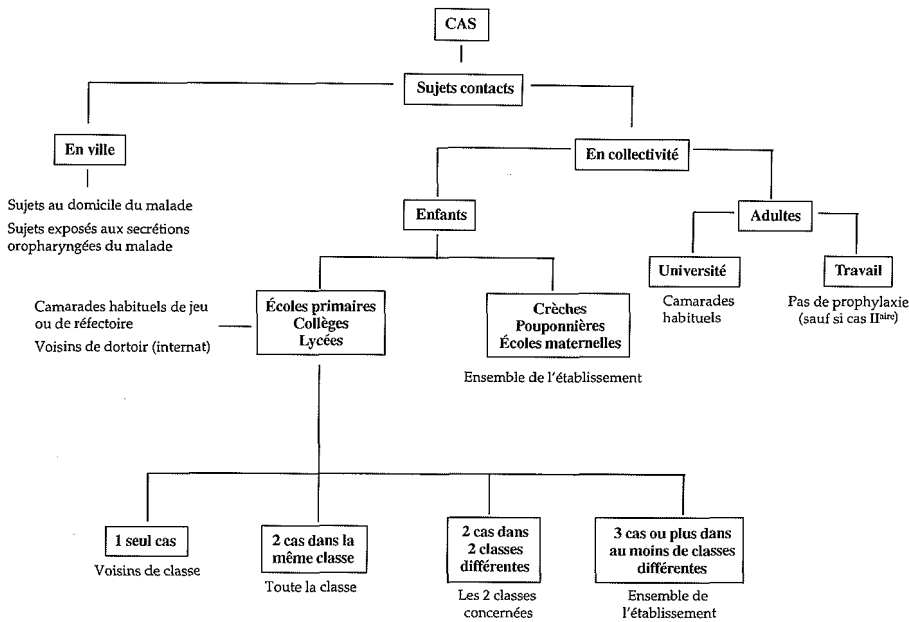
CAS

Sujets contacts

En ville

Sujets au domicile du malade

Sujets exposés aux secrétions oropharyngées du malade

En collectivité

Enfants

Adultes

Université

Camarades habituels

Travail

Pas de prophylaxie (sauf si cas II$^{aire}$)

Camarades habituels de jeu ou de réfectoire

Voisins de dortoir (internat)

Écoles primaires Collèges Lycées

Crèches Pouponnières Écoles maternelles

Ensemble de l'établissement

1 seul cas

Voisins de classe

2 cas dans la même classe

Toute la classe

2 cas dans 2 classes différentes

Les 2 classes concernées

3 cas ou plus dans au moins de classes différentes

Ensemble de l'établissement